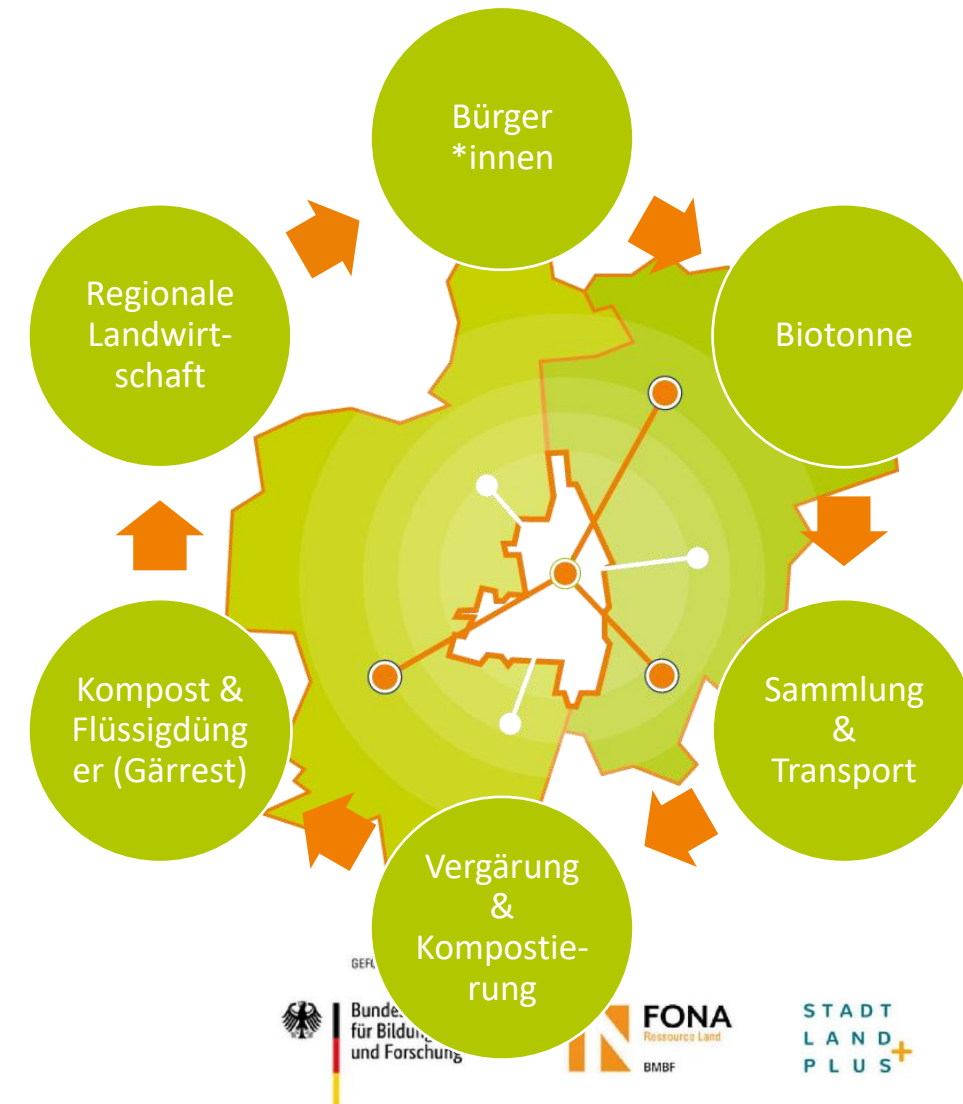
Bürger *innen

Biotonne

Sammlung & Transport

Vergärung & Kompostierung

Kompost & Flüssigdünger (Gärrest)

Regionale Landwirtschaft

GEF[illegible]

Bundes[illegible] für Bildun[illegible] und Forschung

FONA Resource Land BMBF

STADT LAND PLUS